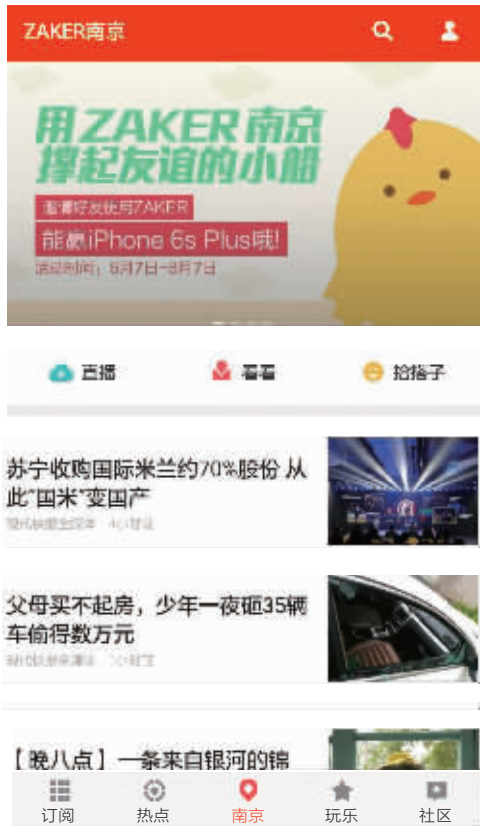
ZAKER南京

用ZAKER南京
撑起友谊的小船

邀请好友使用ZAKER
能赢iPhone 6s Plus哦!
活动时间：6月7日—8月7日

直播
看看
抢拍子

苏宁收购国际米兰约70%股份 从此"国米"变国产
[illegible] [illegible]

父母买不起房，少年一夜砸35辆车偷得数万元
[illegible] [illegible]

【晚八点】一条来自银河的锦

订阅
热点
南京
玩乐
社区